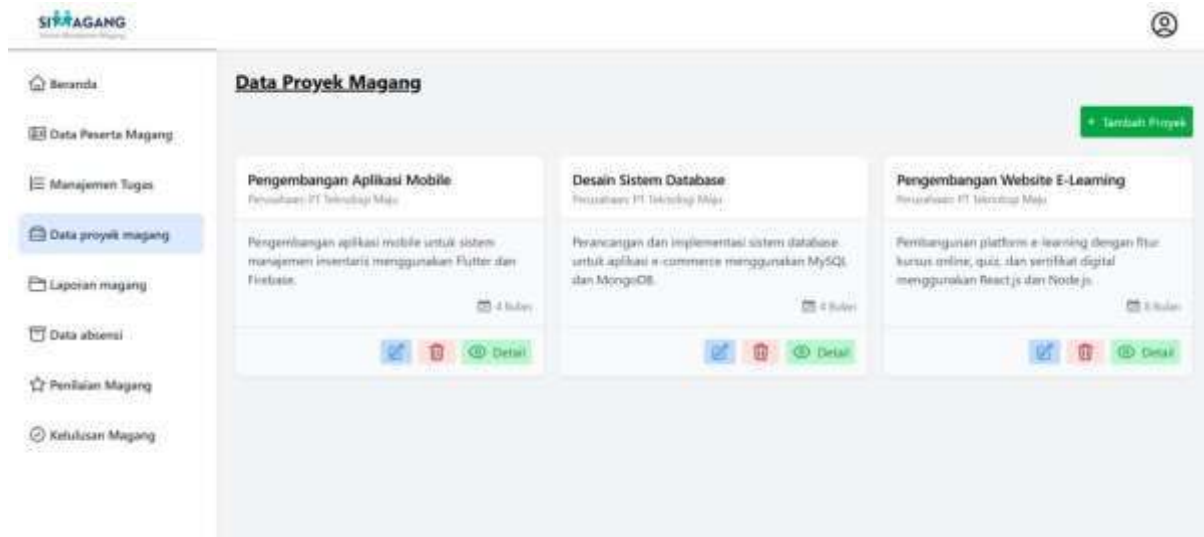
SIMAGANG
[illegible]

Beranda
Data Peserta Magang
Manajemen Tugas
Data proyek magang
Laporan magang
Data absensi
Penilaian Magang
Kelulusan Magang

Data Proyek Magang

+ Tambah Proyek

Pengembangan Aplikasi Mobile
Perusahaan: PT Teknologi Maju

Pengembangan aplikasi mobile untuk sistem manajemen inventaris menggunakan Flutter dan Firebase.

4 Bulan

Detail

Desain Sistem Database
Perusahaan: PT Teknologi Maju

Perancangan dan implementasi sistem database untuk aplikasi e-commerce menggunakan MySQL dan MongoDB.

4 Bulan

Detail

Pengembangan Website E-Learning
Perusahaan: PT Teknologi Maju

Pembangunan platform e-learning dengan fitur kursus online, quiz, dan sertifikat digital menggunakan React.js dan Node.js.

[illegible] Bulan

Detail